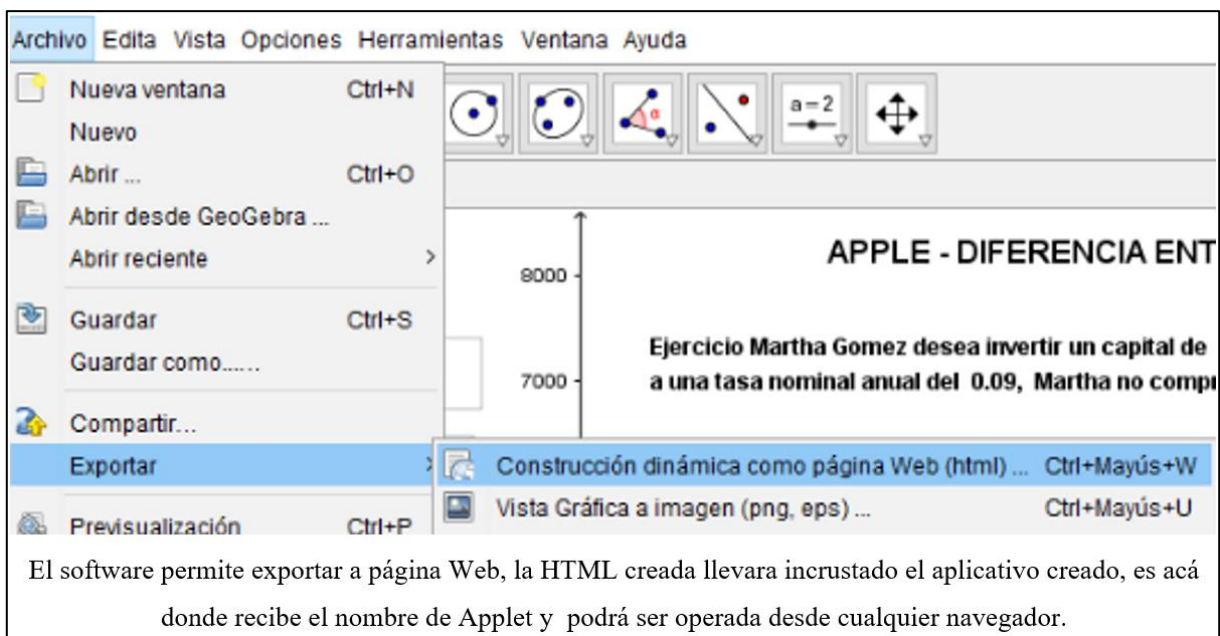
Archivo Edita Vista Opciones Herramientas Ventana Ayuda

Nueva ventana Ctrl+N
Nuevo
Abrir ... Ctrl+O
Abrir desde GeoGebra ...
Abrir reciente >
Guardar Ctrl+S
Guardar como......
Compartir...
Exportar >
Previsualización Ctrl+P

a = 2

8000
7000

APPLE - DIFERENCIA ENT

Ejercicio Martha Gomez desea invertir un capital de
a una tasa nominal anual del 0.09, Martha no compr

Construcción dinámica como página Web (html) ... Ctrl+Mayús+W
Vista Gráfica a imagen (png, eps) ... Ctrl+Mayús+U

El software permite exportar a página Web, la HTML creada llevara incrustado el aplicativo creado, es acá donde recibe el nombre de Applet y podrá ser operada desde cualquier navegador.